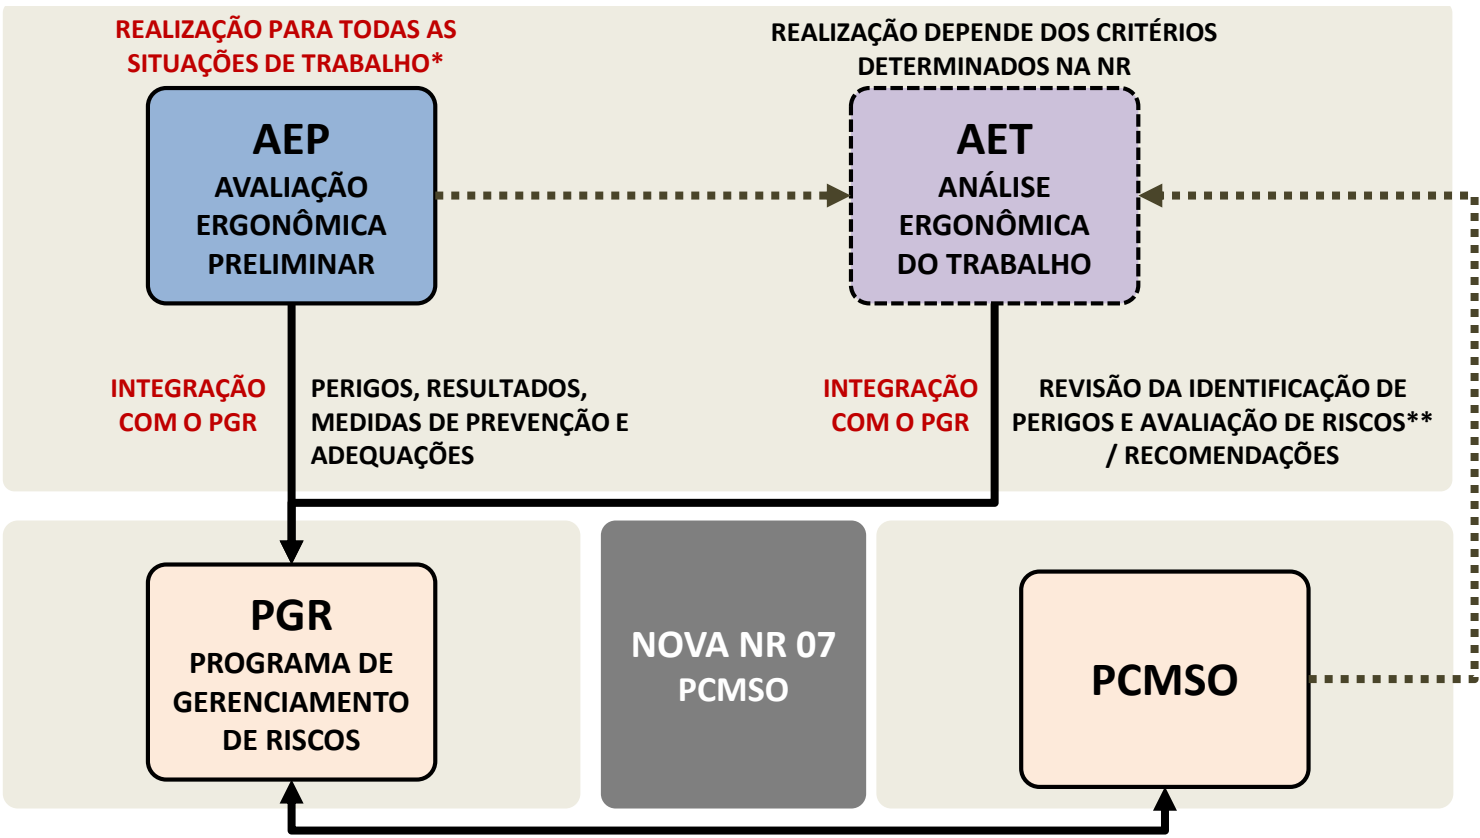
REALIZAÇÃO PARA TODAS AS SITUAÇÕES DE TRABALHO*

REALIZAÇÃO DEPENDE DOS CRITÉRIOS DETERMINADOS NA NR

AEP
AVALIAÇÃO ERGONÔMICA PRELIMINAR

AET
ANÁLISE ERGONÔMICA DO TRABALHO

INTEGRAÇÃO COM O PGR

PERIGOS, RESULTADOS, MEDIDAS DE PREVENÇÃO E ADEQUAÇÕES

INTEGRAÇÃO COM O PGR

REVISÃO DA IDENTIFICAÇÃO DE PERIGOS E AVALIAÇÃO DE RISCOS** / RECOMENDAÇÕES

PGR
PROGRAMA DE GERENCIAMENTO DE RISCOS

NOVA NR 07
PCMSO

PCMSO